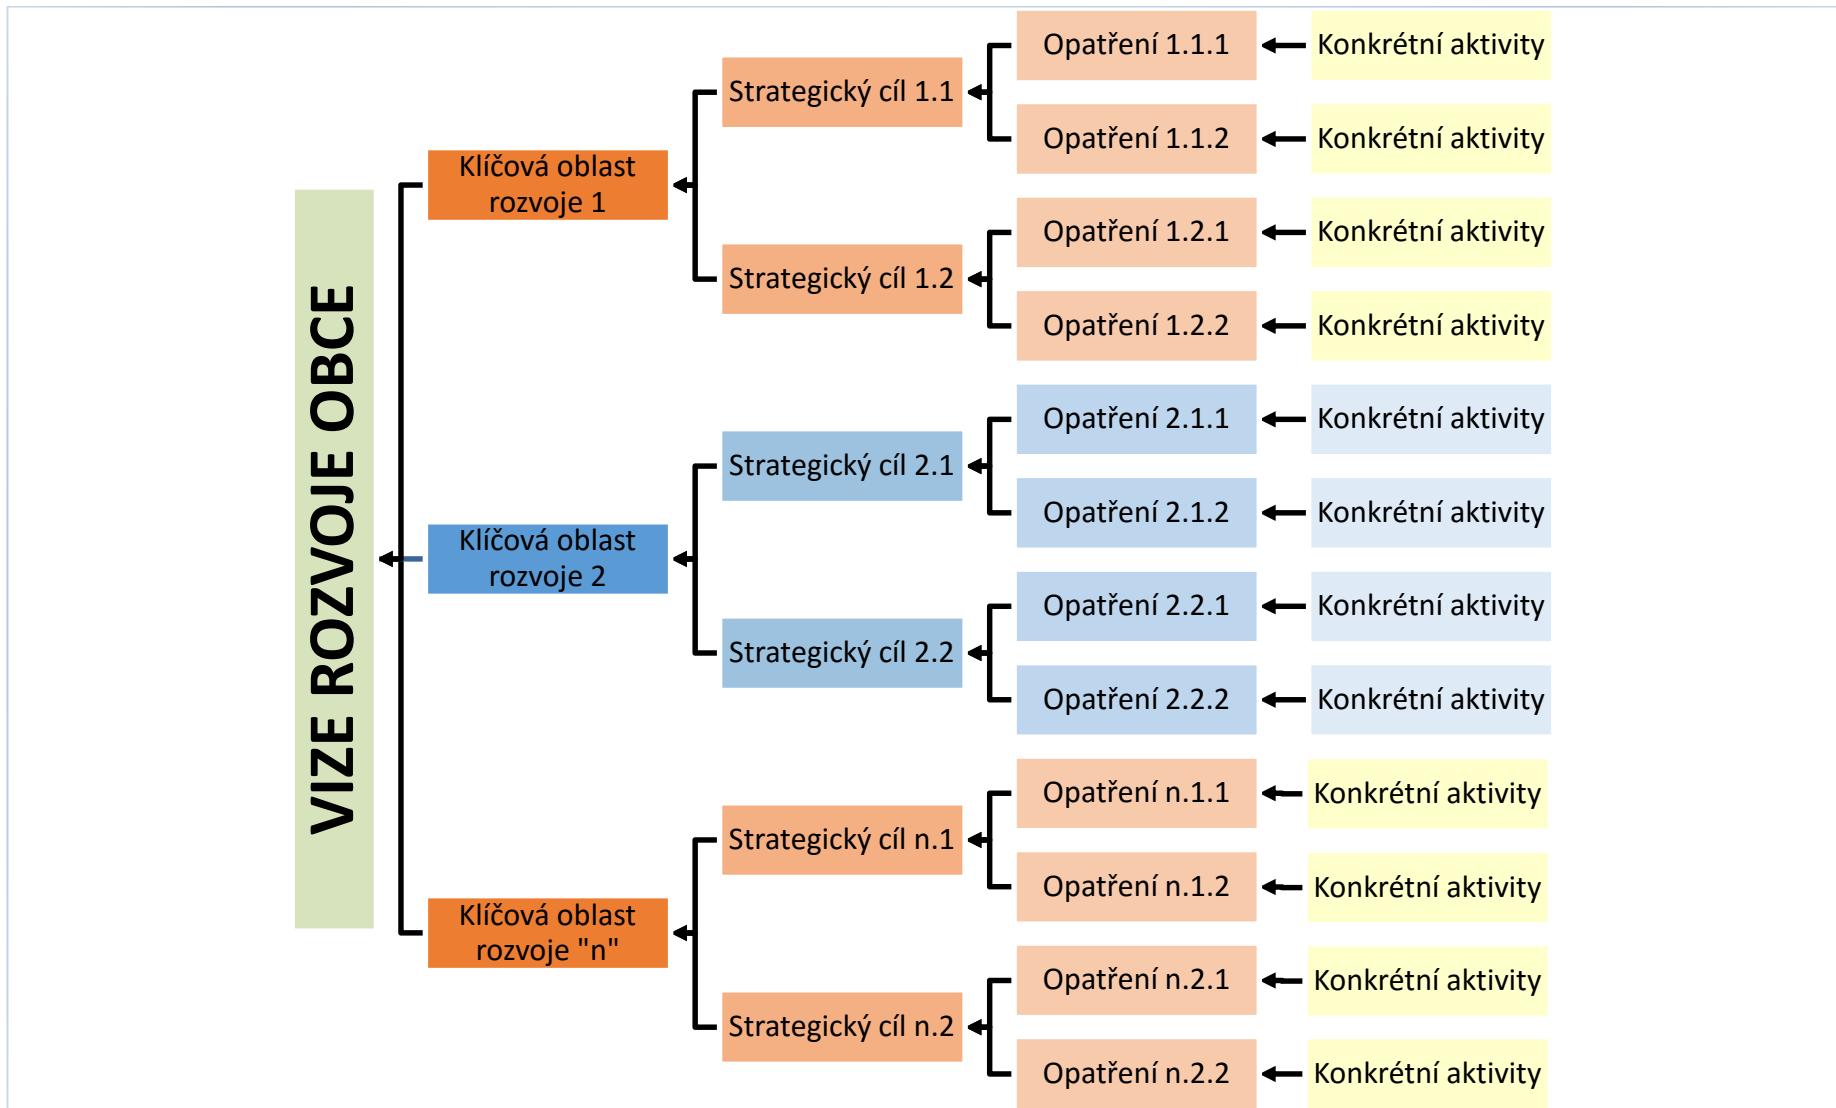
VIZE ROZVOJE OBCE

Klíčová oblast rozvoje 1

Strategický cíl 1.1

Opatření 1.1.1

Konkrétní aktivity

Opatření 1.1.2

Konkrétní aktivity

Strategický cíl 1.2

Opatření 1.2.1

Konkrétní aktivity

Opatření 1.2.2

Konkrétní aktivity

Klíčová oblast rozvoje 2

Strategický cíl 2.1

Opatření 2.1.1

Konkrétní aktivity

Opatření 2.1.2

Konkrétní aktivity

Strategický cíl 2.2

Opatření 2.2.1

Konkrétní aktivity

Opatření 2.2.2

Konkrétní aktivity

Klíčová oblast rozvoje "n"

Strategický cíl n.1

Opatření n.1.1

Konkrétní aktivity

Opatření n.1.2

Konkrétní aktivity

Strategický cíl n.2

Opatření n.2.1

Konkrétní aktivity

Opatření n.2.2

Konkrétní aktivity